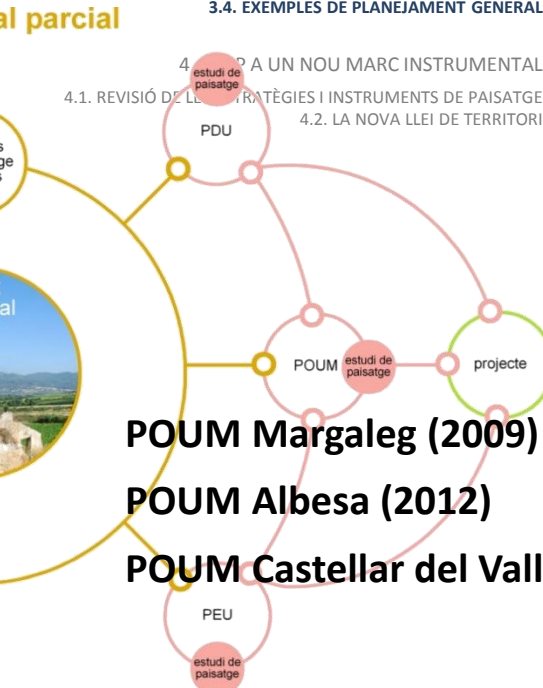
al parcial

3.4. EXEMPLES DE PLANEJAMENT GENERAL

4. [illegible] A UN NOU MARC INSTRUMENTAL

4.1. REVISIÓ D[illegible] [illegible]TRATÈGIES I INSTRUMENTS DE PAISATGE

4.2. LA NOVA LLEI DE TERRITORI

estudi de paisatge

PDU

s
ge
s

al

POUM

estudi de paisatge

projecte

POUM Margaleg (2009)

POUM Albesa (2012)

POUM Castellar del Vall

PEU

estudi de paisatge